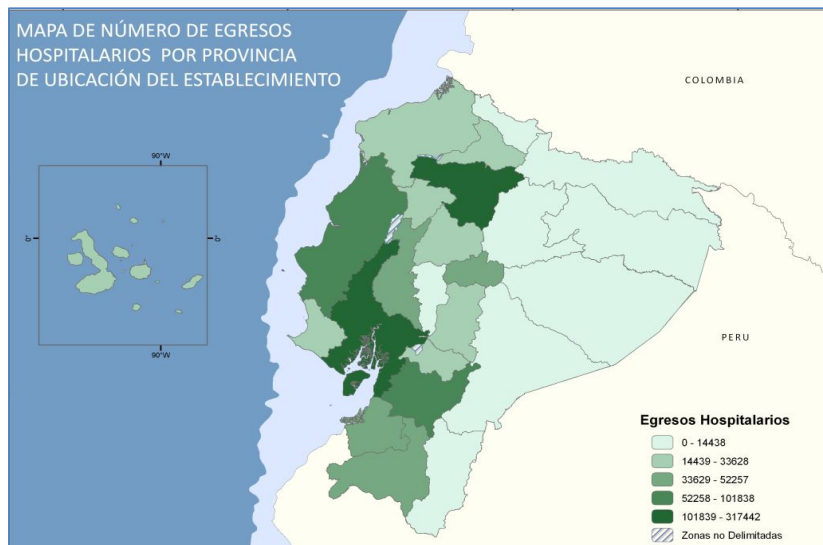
MAPA DE NÚMERO DE EGRESOS HOSPITALARIOS POR PROVINCIA DE UBICACIÓN DEL ESTABLECIMIENTO

COLOMBIA

90°W

0°

0°

90°W

PERU

Egresos Hospitalarios

0 - 14438

14439 - 33628

33629 - 52257

52258 - 101838

101839 - 317442

Zonas no Delimitadas